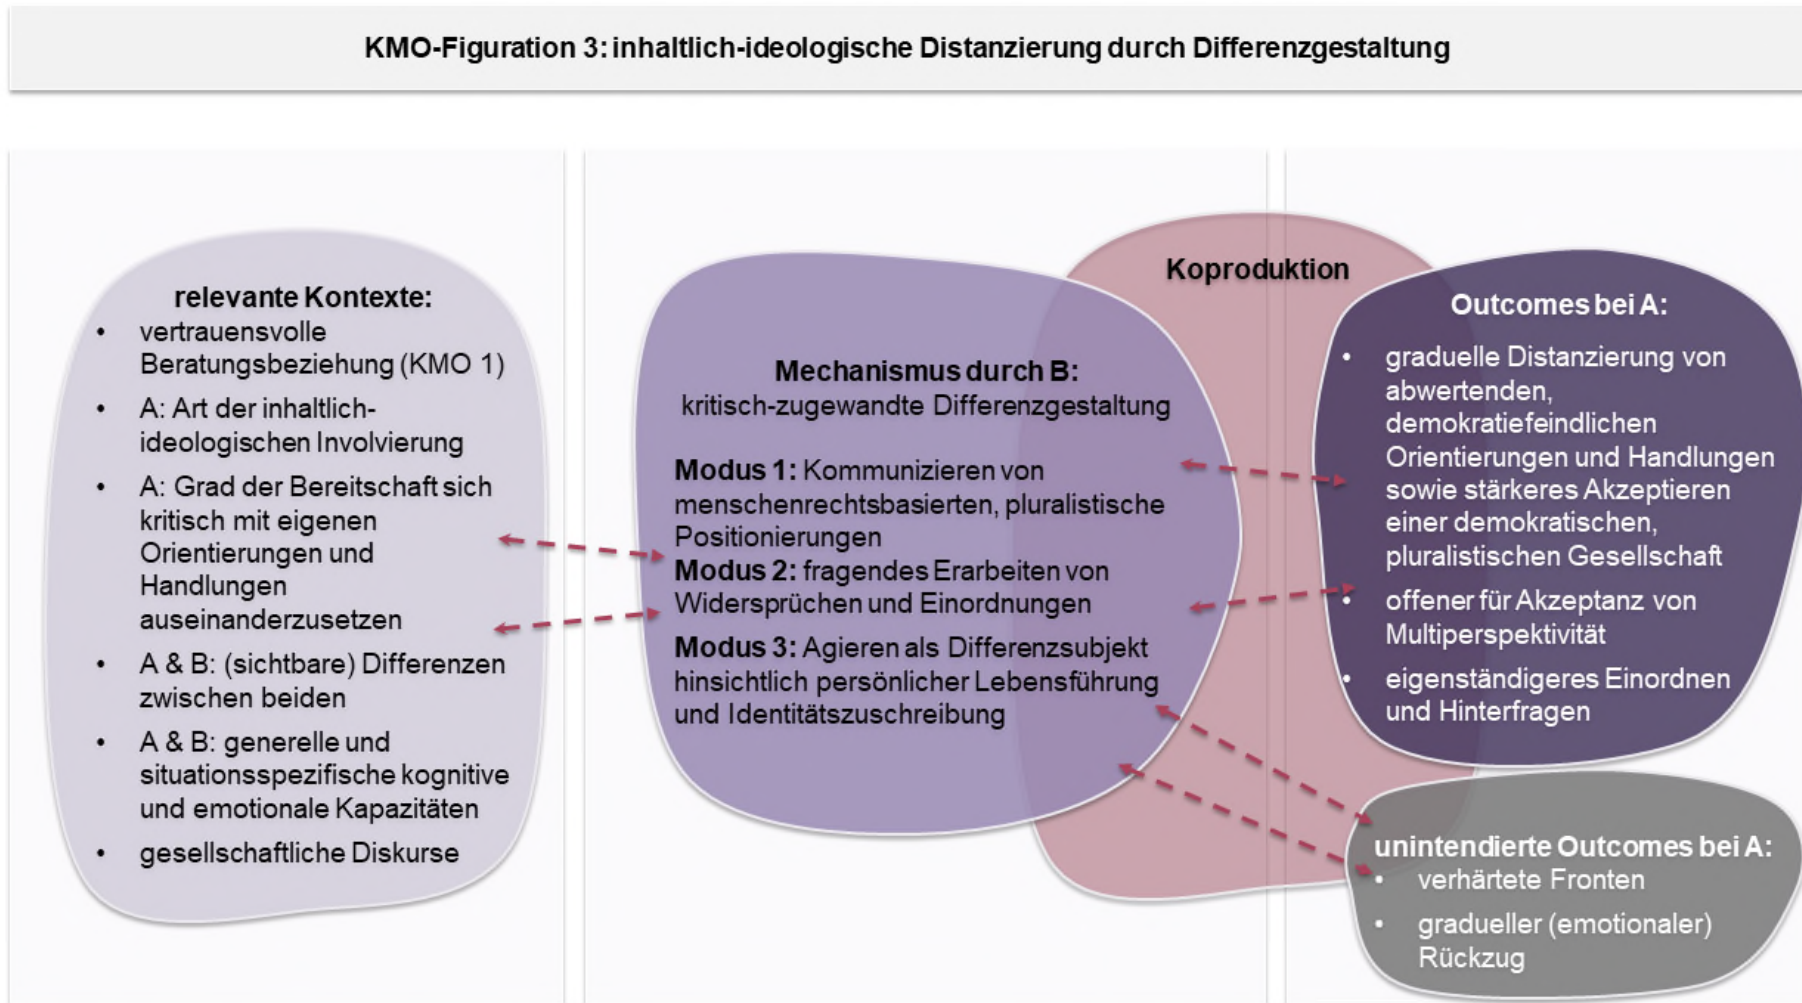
KMO-Figuration 3: inhaltlich-ideologische Distanzierung durch Differenzgestaltung

relevante Kontexte:
- vertrauensvolle Beratungsbeziehung (KMO 1)
- A: Art der inhaltlich-ideologischen Involvierung
- A: Grad der Bereitschaft sich kritisch mit eigenen Orientierungen und Handlungen auseinanderzusetzen
- A & B: (sichtbare) Differenzen zwischen beiden
- A & B: generelle und situationsspezifische kognitive und emotionale Kapazitäten
- gesellschaftliche Diskurse

Koproduktion

Mechanismus durch B:
kritisch-zugewandte Differenzgestaltung

Modus 1: Kommunizieren von menschenrechtsbasierten, pluralistische Positionierungen
Modus 2: fragendes Erarbeiten von Widersprüchen und Einordnungen
Modus 3: Agieren als Differenzsubjekt hinsichtlich persönlicher Lebensführung und Identitätszuschreibung

Outcomes bei A:
- graduelle Distanzierung von abwertenden, demokratiefeindlichen Orientierungen und Handlungen sowie stärkeres Akzeptieren einer demokratischen, pluralistischen Gesellschaft
- offener für Akzeptanz von Multiperspektivität
- eigenständigeres Einordnen und Hinterfragen

unintendierte Outcomes bei A:
- verhärtete Fronten
- gradueller (emotionaler) Rückzug